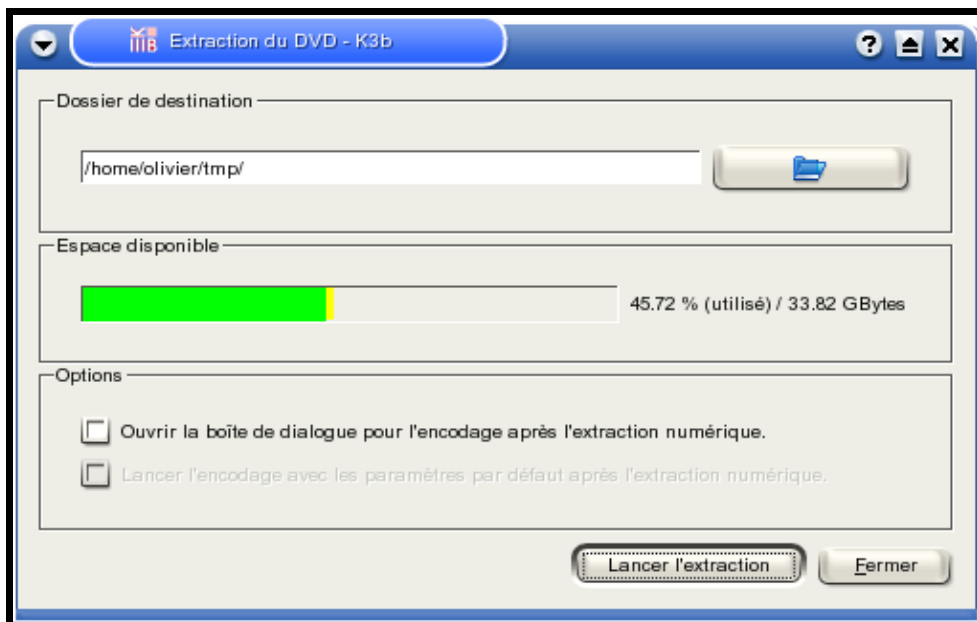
Extraction du DVD - K3b

? ▲ X

Dossier de destination

/home/olivier/tmp/

Espace disponible

45.72 % (utilisé) / 33.82 GBytes

Options

Ouvrir la boîte de dialogue pour l'encodage après l'extraction numérique.

Lancer l'encodage avec les paramètres par défaut après l'extraction numérique.

Lancer l'extraction

Fermer